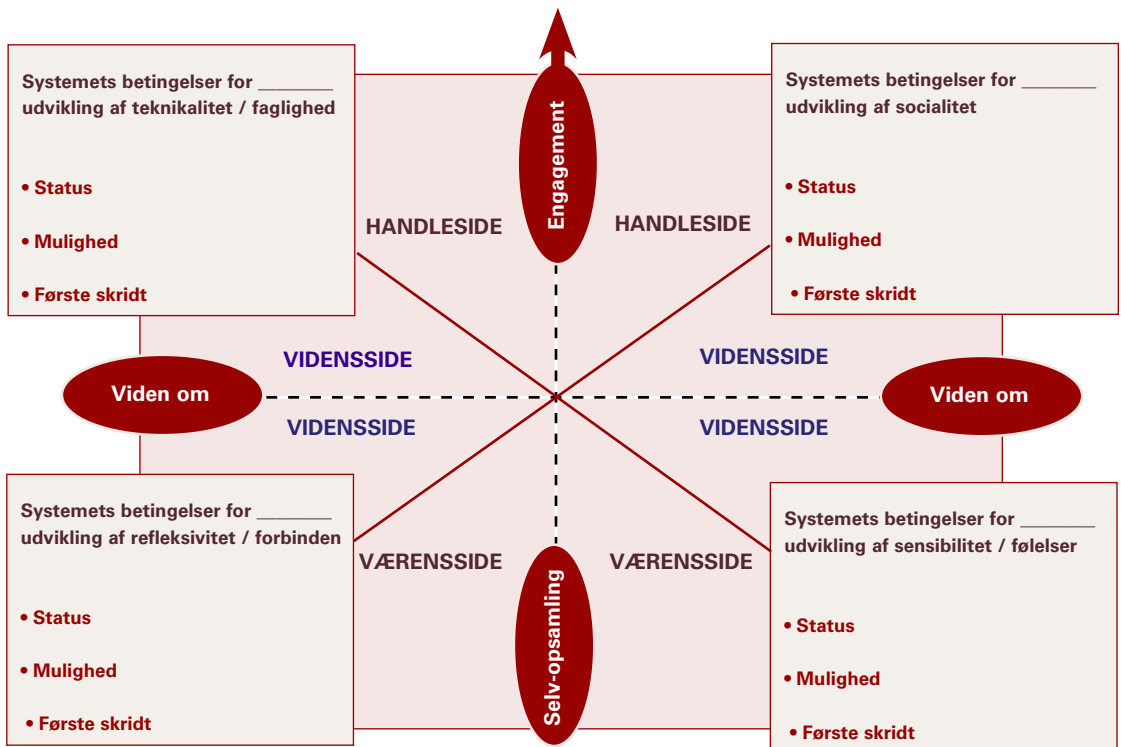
Systemets betingelser for ________ udvikling af teknikalitet / faglighed

• Status

• Mulighed

• Første skridt

Engagement

Systemets betingelser for ________ udvikling af socialitet

• Status

• Mulighed

• Første skridt

HANDLESIDE

HANDLESIDE

VIDENSSIDE

VIDENSSIDE

Viden om

Viden om

VIDENSSIDE

VIDENSSIDE

Systemets betingelser for ________ udvikling af refleksivitet / forbinden

• Status

• Mulighed

• Første skridt

VÆRENSSIDE

Selv-opsamling

VÆRENSSIDE

Systemets betingelser for ________ udvikling af sensibilitet / følelser

• Status

• Mulighed

• Første skridt